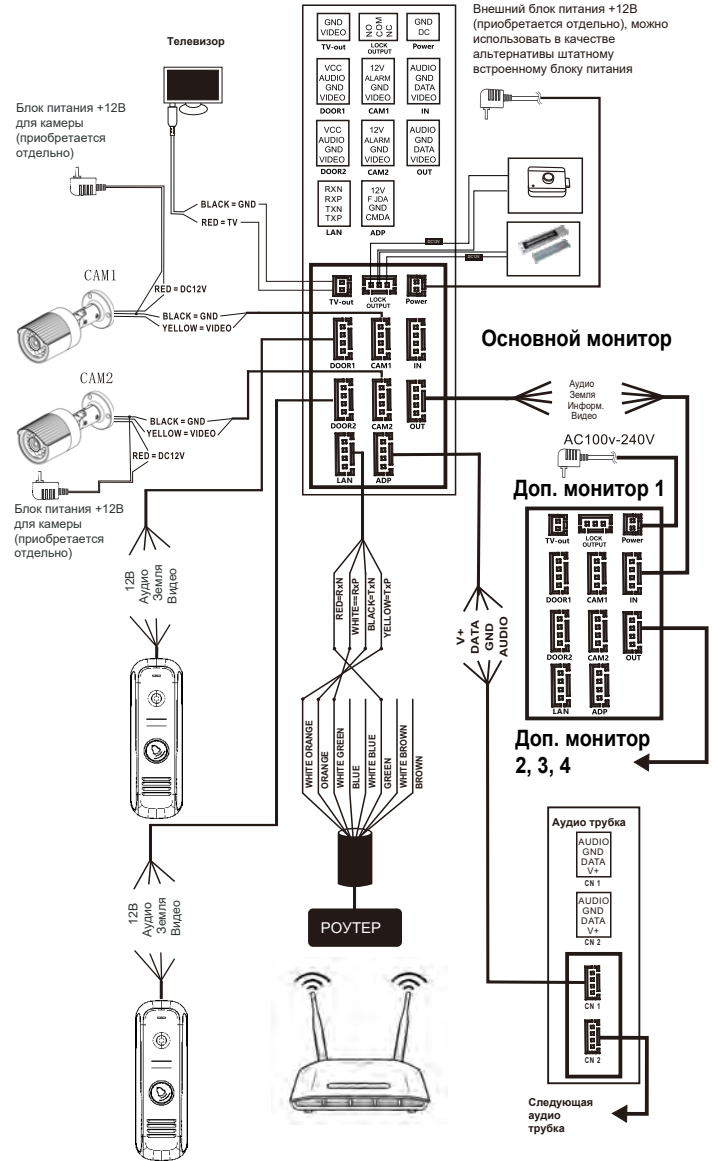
Телевизор

GND VIDEO
TV-out

NO COM NC
LOCK OUTPUT

GND DC
Power

VCC AUDIO GND VIDEO
DOOR1

12V ALARM GND VIDEO
CAM1

AUDIO GND DATA VIDEO
IN

VCC AUDIO GND VIDEO
DOOR2

12V ALARM GND VIDEO
CAM2

AUDIO GND DATA VIDEO
OUT

RXN RXP TXN TXP
LAN

12V F JDA GND CMDA
ADP

Внешний блок питания +12В (приобретается отдельно), можно использовать в качестве альтернативы штатному встроенному блоку питания

Блок питания +12В для камеры (приобретается отдельно)

BLACK = GND
RED = TV

CAM1

RED = DC12V
BLACK = GND
YELLOW = VIDEO

TV-out
LOCK OUTPUT
Power
DOOR1
CAM1
IN

Основной монитор

CAM2

BLACK = GND
YELLOW = VIDEO
RED = DC12V

DOOR2
CAM2
OUT
LAN
ADP

Аудио
Земля
Информ.
Видео

AC100v-240V

Доп. монитор 1

Блок питания +12В для камеры (приобретается отдельно)

12В
Аудио
Земля
Видео

RED=RxN
WHITE=RxP
BLACK=TxN
YELLOW=TxP

V+
DATA
GND
AUDIO

TV-out
LOCK OUTPUT
Power
DOOR1
CAM1
IN
DOOR2
CAM2
OUT
LAN
ADP

Доп. монитор 2, 3, 4

WHITE ORANGE
ORANGE
WHITE GREEN
BLUE
WHITE BLUE
GREEN
WHITE BROWN
BROWN

Аудио трубка

AUDIO GND DATA V+
CN 1

AUDIO GND DATA V+
CN 2

12В
Аудио
Земля
Видео

РОУТЕР

CN 1
CN 2

Следующая аудио трубка